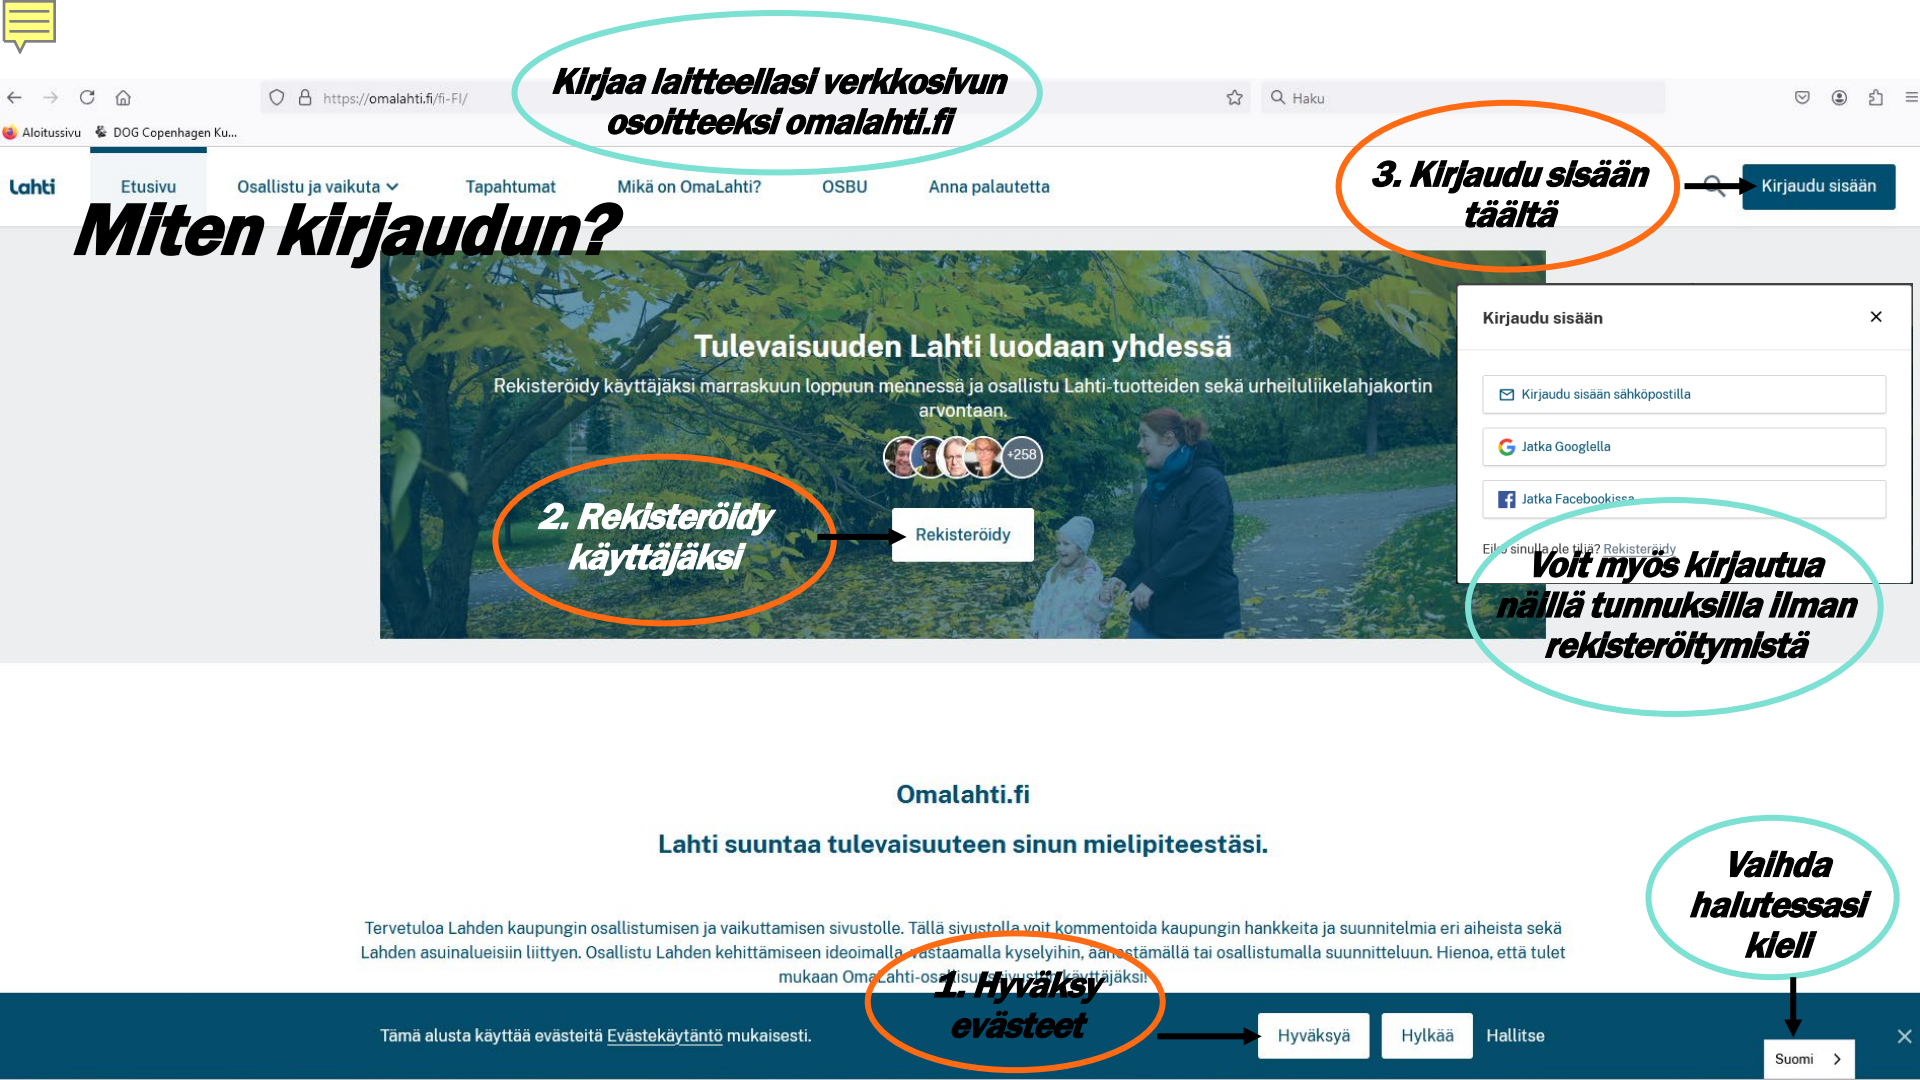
https://omalahti.fi/fi-FI/

Kirjaa laitteellasi verkkosivun osoitteeksi omalahti.fi

Haku

Aloitussivu DOG Copenhagen Ku...

Lahti Etusivu Osallistu ja vaikuta Tapahtumat Mikä on OmaLahti? OSBU Anna palautetta

3. Kirjaudu sisään täältä

Kirjaudu sisään

Miten kirjaudun?

Tulevaisuuden Lahti luodaan yhdessä

Rekisteröidy käyttäjäksi marraskuun loppuun mennessä ja osallistu Lahti-tuotteiden sekä urheiluliikelahjakortin arvontaan.

+258

2. Rekisteröidy käyttäjäksi

Rekisteröidy

Kirjaudu sisään

Kirjaudu sisään sähköpostilla

Jatka Googlella

Jatka Facebookissa

Ei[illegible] sinulla ole tiliä? Rekisteröidy

Voit myös kirjautua näillä tunnuksilla ilman rekisteröitymistä

Omalahti.fi

Lahti suuntaa tulevaisuuteen sinun mielipiteestäsi.

Tervetuloa Lahden kaupungin osallistumisen ja vaikuttamisen sivustolle. Tällä sivustolla voit kommentoida kaupungin hankkeita ja suunnitelmia eri aiheista sekä Lahden asuinalueisiin liittyen. Osallistu Lahden kehittämiseen ideoimalla, vastaamalla kyselyihin, äänestämällä tai osallistumalla suunnitteluun. Hienoa, että tulet mukaan OmaLahti-osallistumissivuston käyttäjäksi!

Vaihda halutessasi kieli

1. Hyväksy evästeet

Tämä alusta käyttää evästeitä Evästekäytäntö mukaisesti.

Hyväksyä Hylkää Hallitse

Suomi